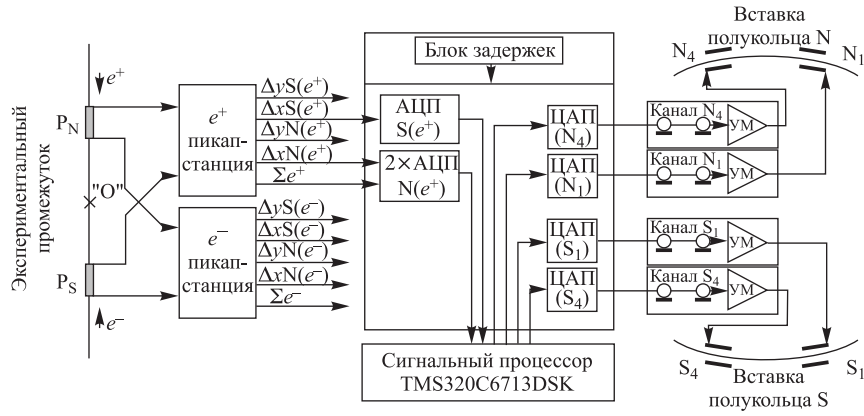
Экспериментальный промежуток

$e^+$

$P_N$

"O"

$P_S$

$e^-$

$e^+$ пикап-станция

$\Delta y S(e^+)$
$\Delta x S(e^+)$
$\Delta y N(e^+)$
$\Delta x N(e^+)$
$\Sigma e^+$

$e^-$ пикап-станция

$\Delta y S(e^-)$
$\Delta x S(e^-)$
$\Delta y N(e^-)$
$\Delta x N(e^-)$
$\Sigma e^-$

Блок задержек

АЦП $S(e^+)$

$2\times$АЦП $N(e^+)$

ЦАП ($N_4$)

ЦАП ($N_1$)

ЦАП ($S_1$)

ЦАП ($S_4$)

Канал $N_4$ УМ

Канал $N_1$ УМ

Канал $S_1$ УМ

Канал $S_4$ УМ

Вставка полукольца N

$N_4$ $N_1$

$S_4$ $S_1$

Вставка полукольца S

Сигнальный процессор TMS320C6713DSK